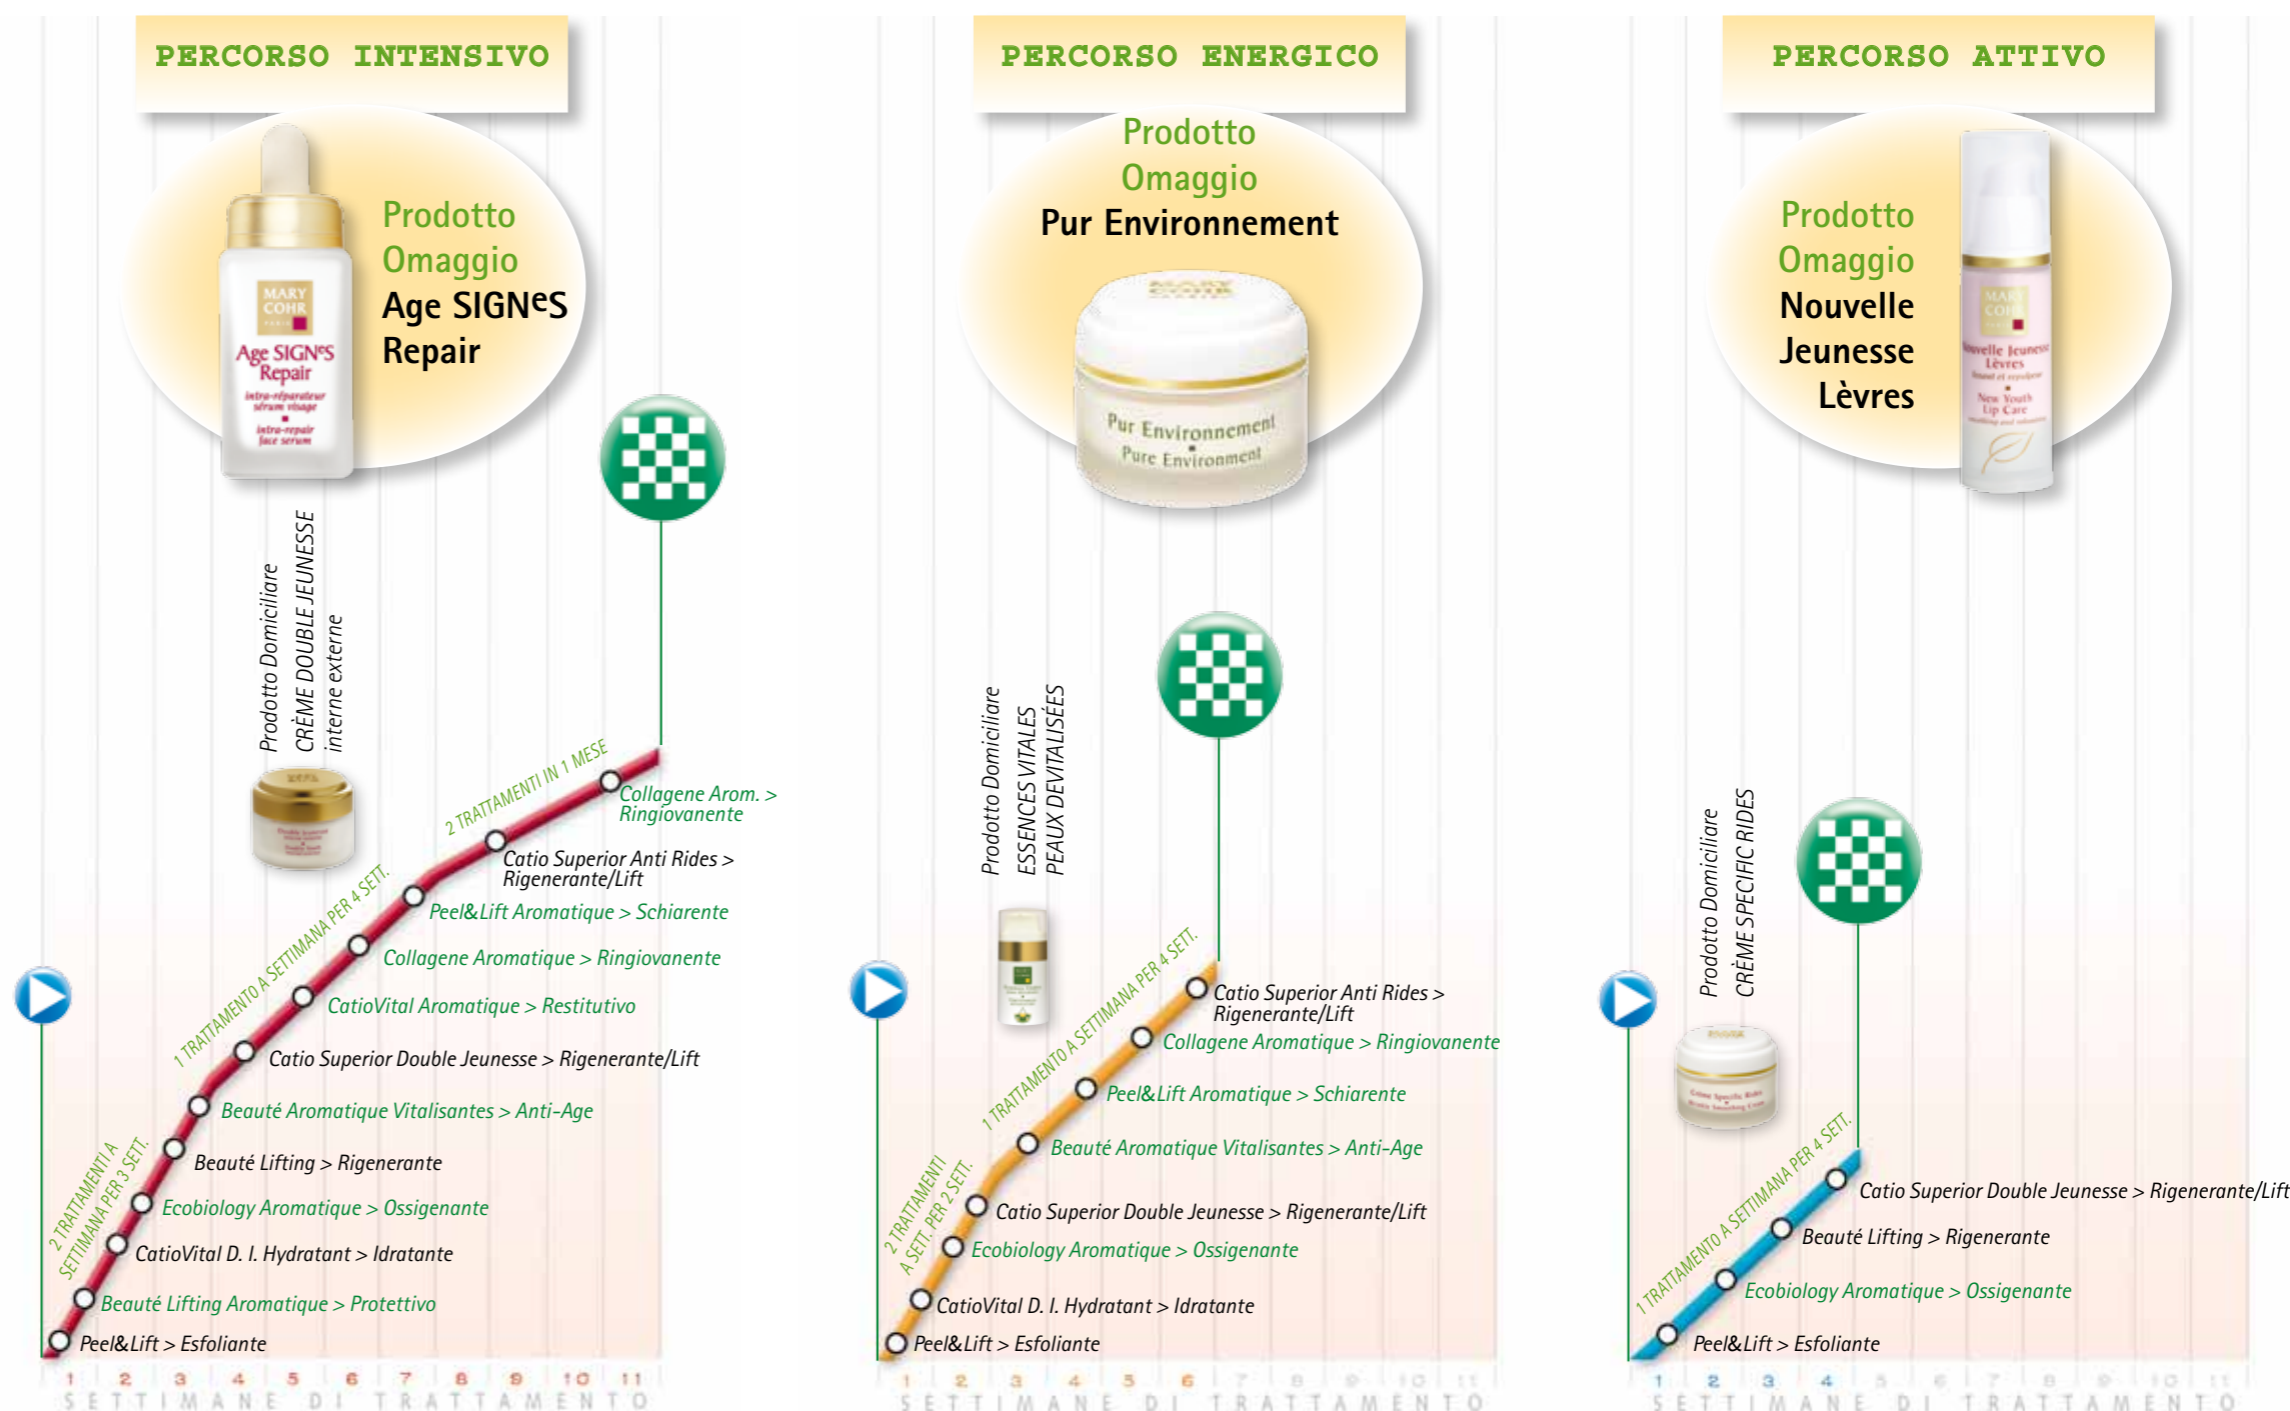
PERCORSO INTENSIVO

Prodotto Omaggio Age SIGNeS Repair

MARY COHR
Age SIGNeS Repair
intra-réparateur sérum visage
intra-repair face serum

Prodotto Domiciliare
CRÈME DOUBLE JEUNESSE
interne externe

2 TRATTAMENTI IN 1 MESE
Collagene Arom. > Ringiovanente
Catio Superior Anti Rides > Rigenerante/Lift
Peel&Lift Aromatique > Schiarente
1 TRATTAMENTO A SETTIMANA PER 4 SETT.
Collagene Aromatique > Ringiovanente
CatioVital Aromatique > Restitutivo
Catio Superior Double Jeunesse > Rigenerante/Lift
Beauté Aromatique Vitalisantes > Anti-Age
Beauté Lifting > Rigenerante
2 TRATTAMENTI A SETTIMANA PER 3 SETT.
Ecobiology Aromatique > Ossigenante
CatioVital D. I. Hydratant > Idratante
Beauté Lifting Aromatique > Protettivo
Peel&Lift > Esfoliante

1 2 3 4 5 6 7 8 9 10 11
SETTIMANE DI TRATTAMENTO

PERCORSO ENERGICO

Prodotto Omaggio Pur Environnement

Pur Environnement
Pure Environment

Prodotto Domiciliare
ESSENCES VITALES
PEAUX DEVITALISÉES

1 TRATTAMENTO A SETTIMANA PER 4 SETT.
Catio Superior Anti Rides > Rigenerante/Lift
Collagene Aromatique > Ringiovanente
Peel&Lift Aromatique > Schiarente
Beauté Aromatique Vitalisantes > Anti-Age
2 TRATTAMENTI A SETT. PER 2 SETT.
Catio Superior Double Jeunesse > Rigenerante/Lift
Ecobiology Aromatique > Ossigenante
CatioVital D. I. Hydratant > Idratante
Peel&Lift > Esfoliante

1 2 3 4 5 6 7 8 9 10 11
SETTIMANE DI TRATTAMENTO

PERCORSO ATTIVO

Prodotto Omaggio Nouvelle Jeunesse Lèvres

MARY COHR
Nouvelle Jeunesse Lèvres
New Youth Lip Care

Prodotto Domiciliare
CRÈME SPECIFIC RIDES

1 TRATTAMENTO A SETTIMANA PER 4 SETT.
Catio Superior Double Jeunesse > Rigenerante/Lift
Beauté Lifting > Rigenerante
Ecobiology Aromatique > Ossigenante
Peel&Lift > Esfoliante

1 2 3 4 5 6 7 8 9 10 11
SETTIMANE DI TRATTAMENTO